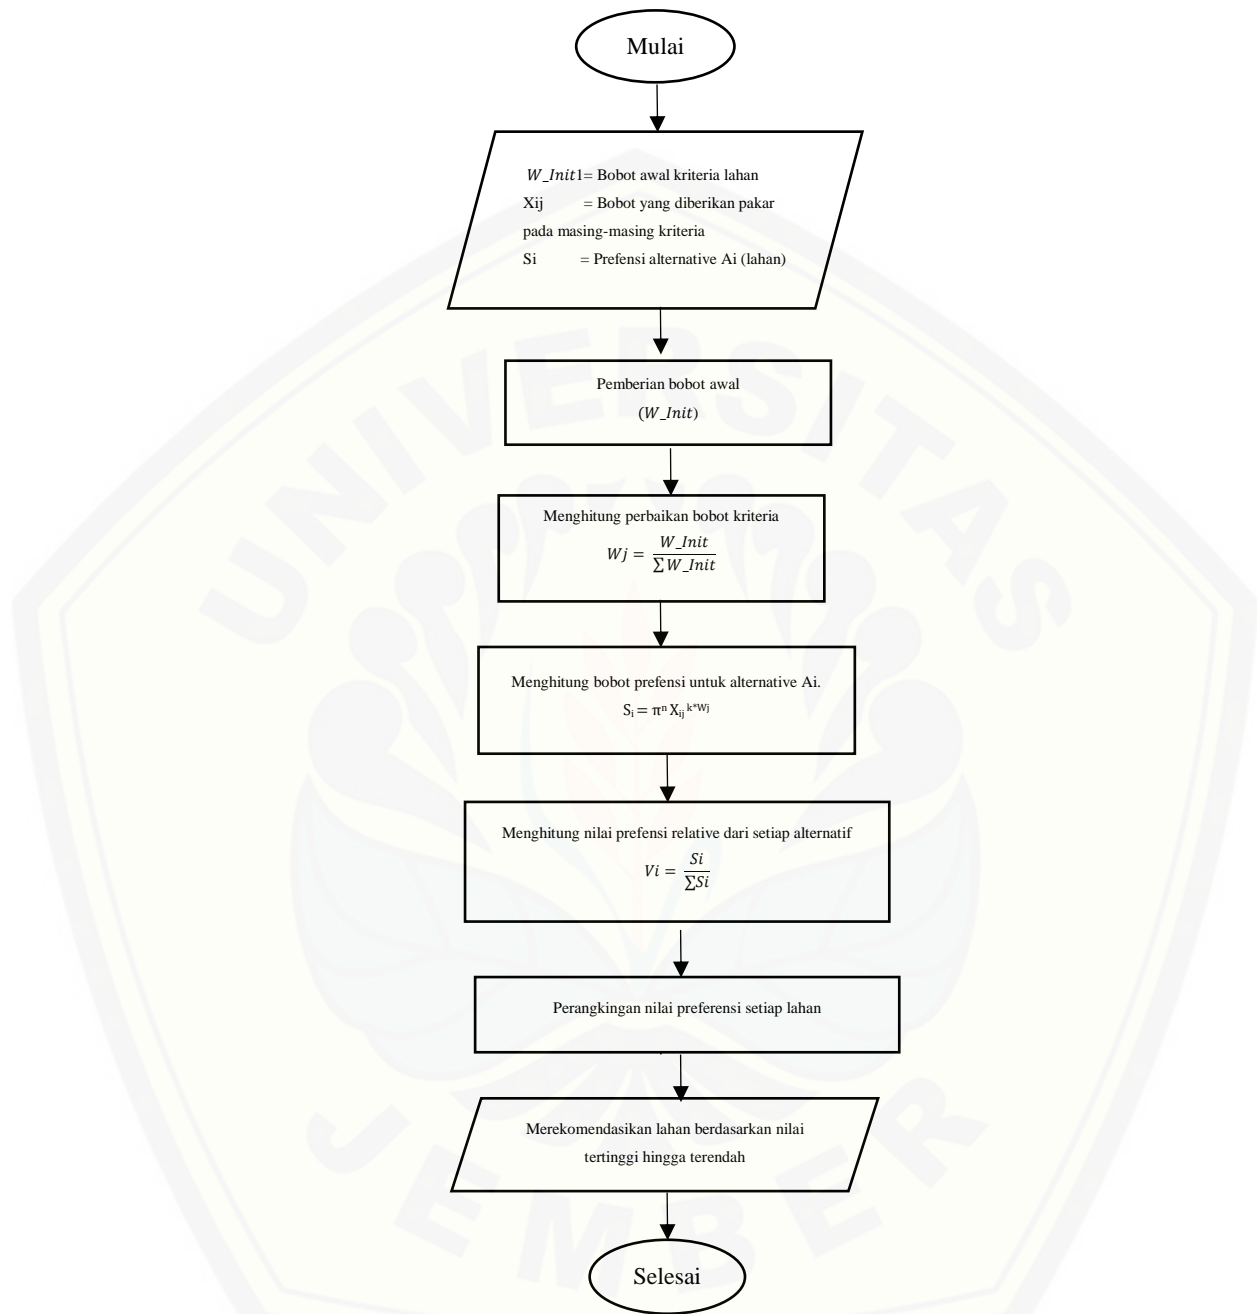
Mulai

$W\_Init1$= Bobot awal kriteria lahan
Xij = Bobot yang diberikan pakar pada masing-masing kriteria
Si = Prefensi alternative Ai (lahan)

Pemberian bobot awal
($W\_Init$)

Menghitung perbaikan bobot kriteria
$Wj = \frac{W\_Init}{\sum W\_Init}$

Menghitung bobot prefensi untuk alternative Ai.
$S_i = \pi^n X_{ij}^{k*Wj}$

Menghitung nilai prefensi relative dari setiap alternatif
$Vi = \frac{Si}{\sum Si}$

Perangkingan nilai preferensi setiap lahan

Merekomendasikan lahan berdasarkan nilai tertinggi hingga terendah

Selesai

UNIVERSITAS JEMBER